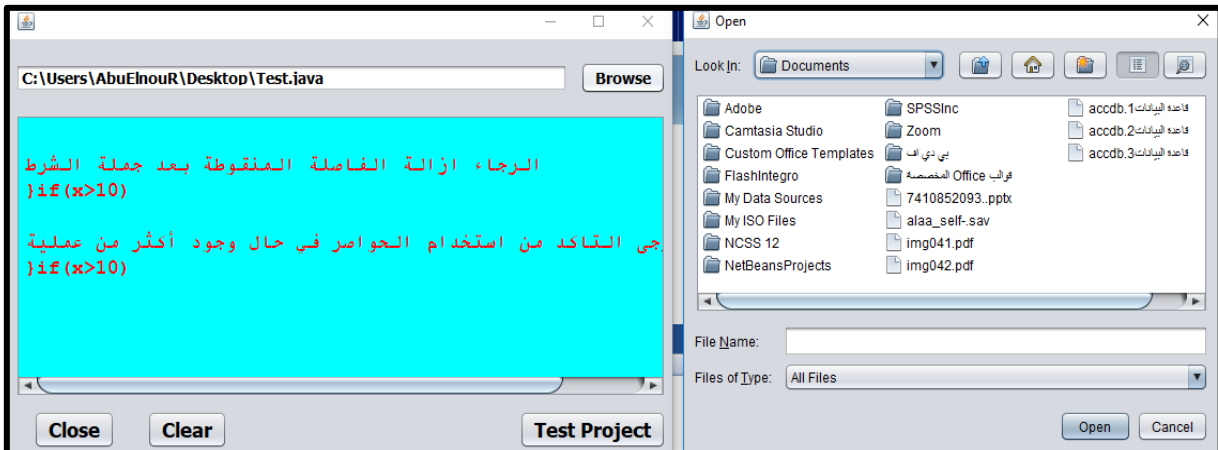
C:\Users\AbuElnouR\Desktop\Test.java

Browse

الرجاء ازالة الفاصلة المنقوطة بعد جملة الشرط
}if(x>10)

جى التاكد من استخدام الحواصر في حال وجود أكثر من عملية
}if(x>10)

Close
Clear
Test Project

Open

Look In: Documents

Adobe
Camtasia Studio
Custom Office Templates
FlashIntegro
My Data Sources
My ISO Files
NCSS 12
NetBeansProjects
SPSSInc
Zoom
بي دي اف
قوالب Office المخصصة
7410852093..pptx
alaa_self-.sav
img041.pdf
img042.pdf
قاعدة البيانات1.accdb
قاعدة البيانات2.accdb
قاعدة البيانات3.accdb

File Name:

Files of Type: All Files

Open
Cancel